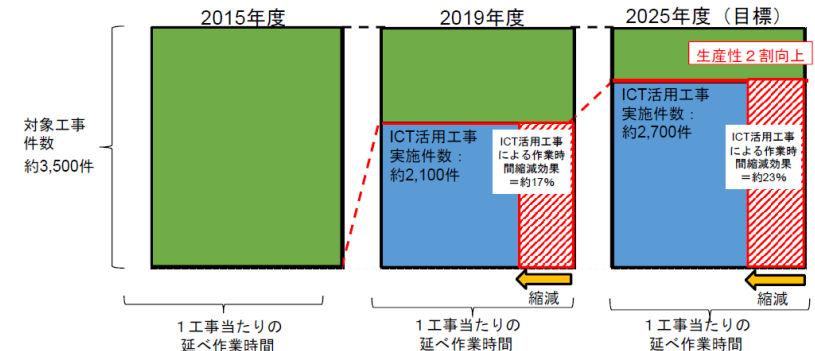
2015年度

2019年度

2025年度（目標）

生産性２割向上

対象工事件数
約3,500件

ICT活用工事
実施件数：
約2,100件

ICT活用工事による作業時間縮減効果＝約17%

ICT活用工事
実施件数：
約2,700件

ICT活用工事による作業時間縮減効果＝約23%

縮減

縮減

１工事当たりの
延べ作業時間

１工事当たりの
延べ作業時間

１工事当たりの
延べ作業時間